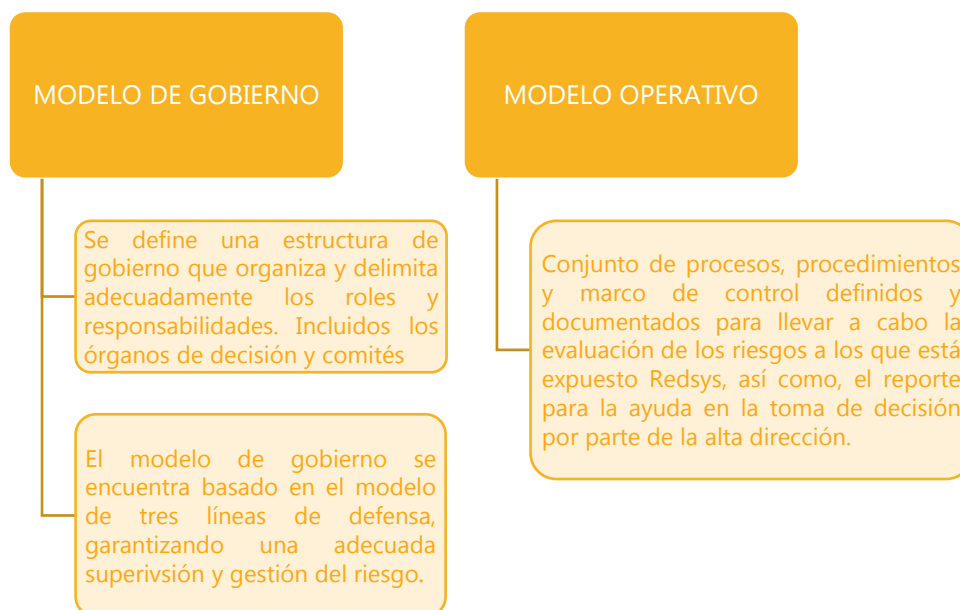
MODELO DE GOBIERNO

Se define una estructura de gobierno que organiza y delimita adecuadamente los roles y responsabilidades. Incluidos los órganos de decisión y comités

El modelo de gobierno se encuentra basado en el modelo de tres líneas de defensa, garantizando una adecuada superivsión y gestión del riesgo.

MODELO OPERATIVO

Conjunto de procesos, procedimientos y marco de control definidos y documentados para llevar a cabo la evaluación de los riesgos a los que está expuesto Redsys, así como, el reporte para la ayuda en la toma de decisión por parte de la alta dirección.